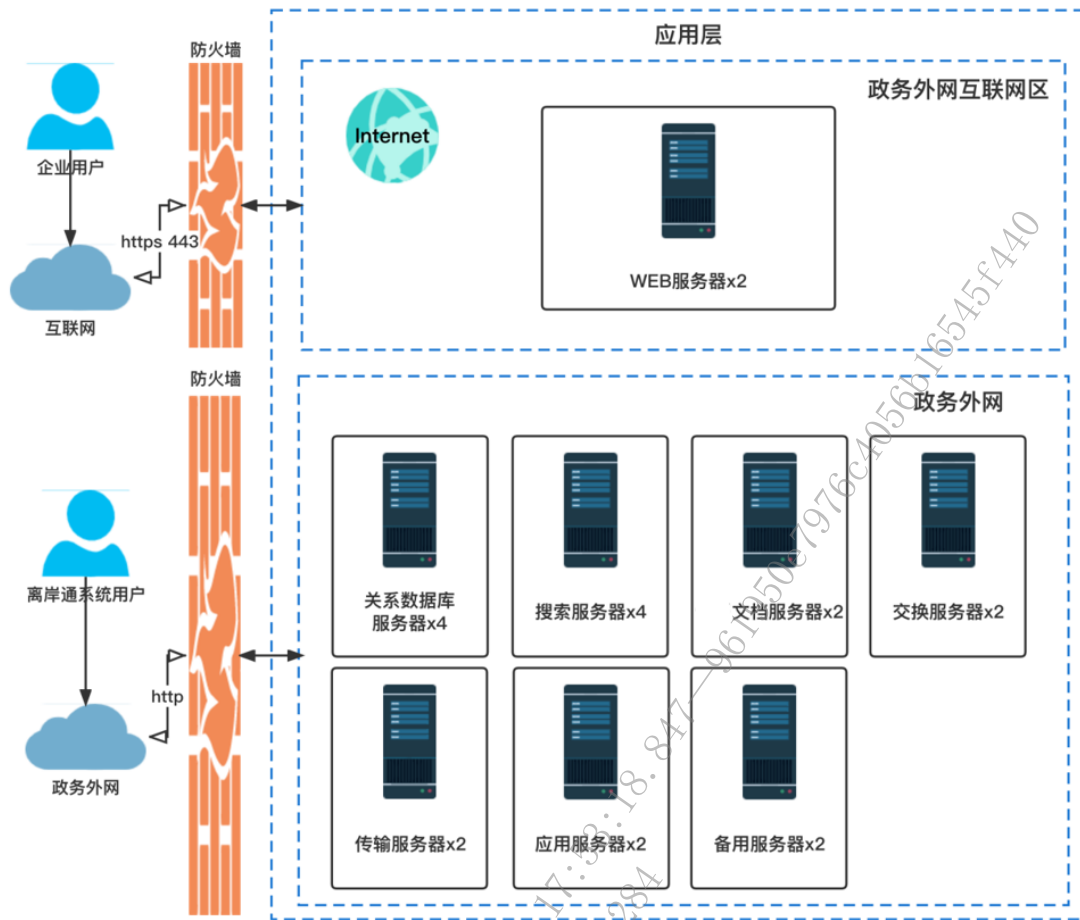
应用层

政务外网互联网区

防火墙

企业用户

https 443

互联网

Internet

WEB服务器x2

防火墙

政务外网

离岸通系统用户

http

政务外网

关系数据库服务器x4

搜索服务器x4

文档服务器x2

交换服务器x2

传输服务器x2

应用服务器x2

备用服务器x2

17:33:18. 847—961250e7976c4056b16545f440
284